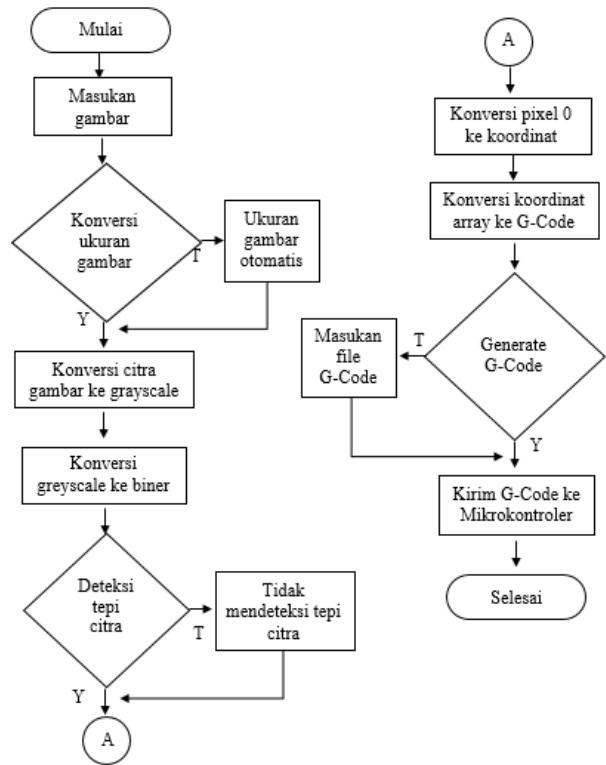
Mulai

Masukan gambar

Konversi ukuran gambar

T

Ukuran gambar otomatis

Y

Konversi citra gambar ke grayscale

Konversi greyscale ke biner

Deteksi tepi citra

T

Tidak mendeteksi tepi citra

Y

A

A

Konversi pixel 0 ke koordinat

Konversi koordinat array ke G-Code

Generate G-Code

T

Masukan file G-Code

Y

Kirim G-Code ke Mikrokontroler

Selesai